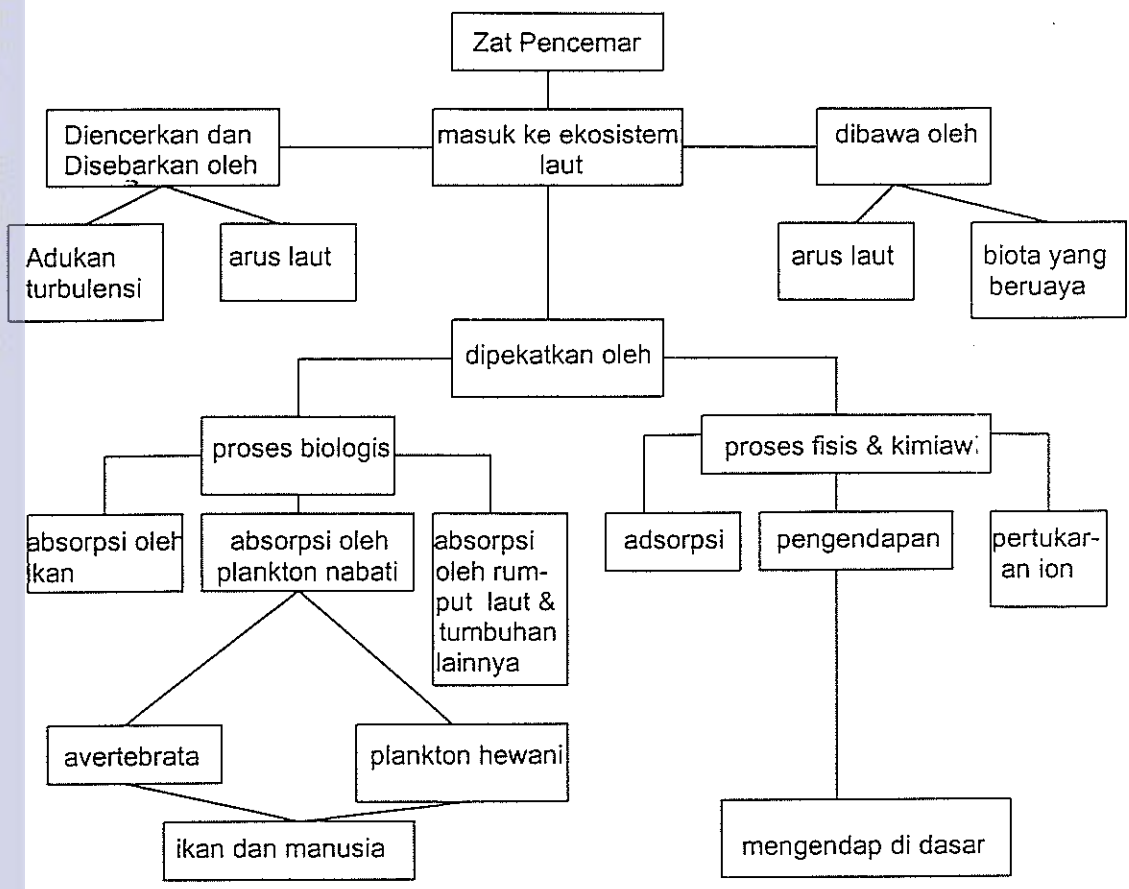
Zat Pencemar

Diencerkan dan Disebarkan oleh

masuk ke ekosistem laut

dibawa oleh

Adukan turbulensi

arus laut

arus laut

biota yang beruaya

dipekatkan oleh

proses biologis

proses fisis & kimiawi

absorpsi oleh ikan

absorpsi oleh plankton nabati

absorpsi oleh rumput laut & tumbuhan lainnya

adsorpsi

pengendapan

pertukaran ion

avertebrata

plankton hewani

ikan dan manusia

mengendap di dasar